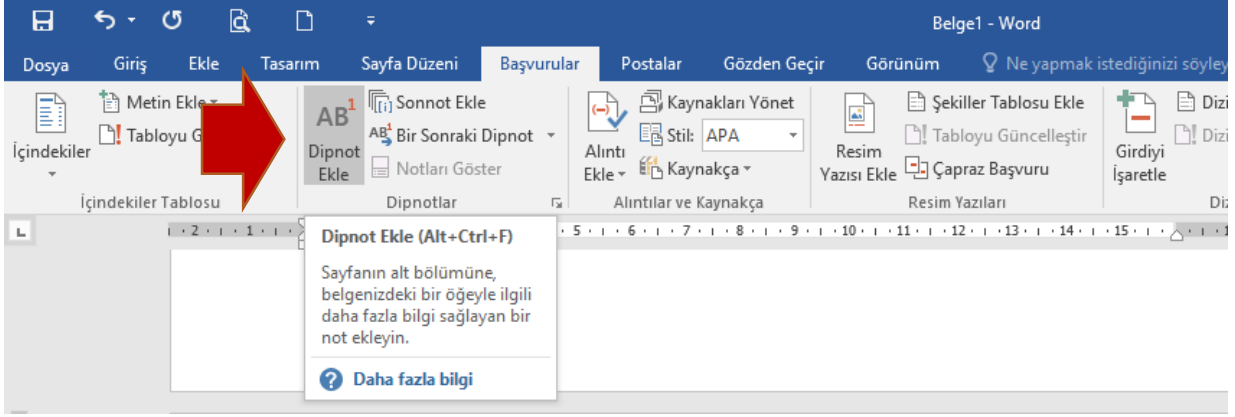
Belge1 - Word

Dosya Giriş Ekle Tasarım Sayfa Düzeni Başvurular Postalar Gözden Geçir Görünüm Ne yapmak istediğinizi söyley

İçindekiler
Metin Ekle
Tabloyu G
İçindekiler Tablosu

$AB^1$
Dipnot Ekle
Sonnot Ekle
Bir Sonraki Dipnot
Notları Göster
Dipnotlar

Alıntı Ekle
Kaynakları Yönet
Stil: APA
Kaynakça
Alıntılar ve Kaynakça

Resim Yazısı Ekle
Şekiller Tablosu Ekle
Tabloyu Güncelleştir
Çapraz Başvuru
Resim Yazıları

Girdiyi İşaretle
Dizi
Dizi
Diz

· 2 · · · 1 · · · 5 · · · 6 · · · 7 · · · 8 · · · 9 · · · 10 · · · 11 · · · 12 · · · 13 · · · 14 · · · 15 · · · 1

Dipnot Ekle (Alt+Ctrl+F)

Sayfanın alt bölümüne, belgenizdeki bir öğeyle ilgili daha fazla bilgi sağlayan bir not ekleyin.

Daha fazla bilgi